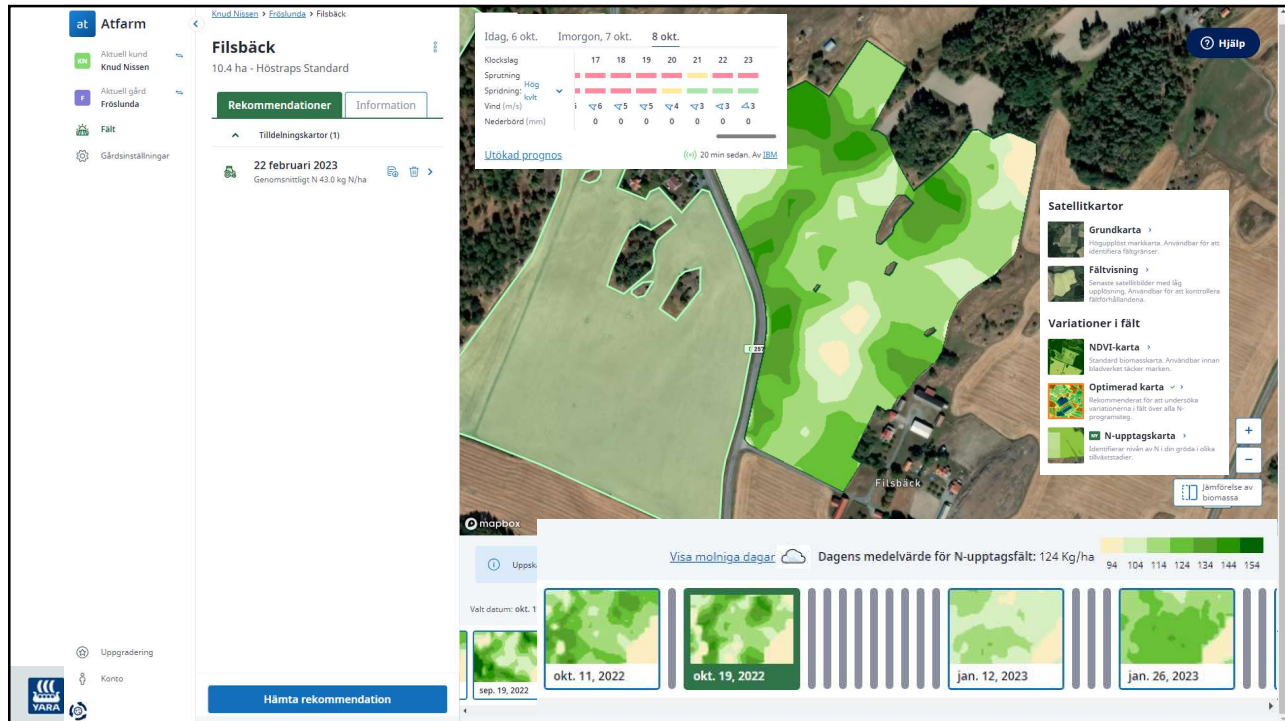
at Atfarm

Aktuell kund
Knud Nissen

Aktuell gård
Fröslunda

Fält

Gårdsinställningar

Uppgradering

Konto

YARA

Knud Nissen > Fröslunda > Filsbäck

Filsbäck
10.4 ha - Höstraps Standard

Rekommendationer | Information

Tilldelningskartor (1)

22 februari 2023
Genomsnittligt N 43.0 kg N/ha

Hämta rekommendation

Idag, 6 okt. | Imorgon, 7 okt. | 8 okt.

| Klockslag | 17 | 18 | 19 | 20 | 21 | 22 | 23 |
|---|---|---|---|---|---|---|---|
| Sprutning | | | | | | | |
| Spridning: Hög kvlt | | | | | | | |
| Vind (m/s) | 6 | 5 | 5 | 4 | 3 | 3 | 3 |
| Nederbörd (mm) | 0 | 0 | 0 | 0 | 0 | 0 | 0 |

Utökad prognos
20 min sedan. Av IBM

Hjälp

Satellitkartor
Grundkarta
Högupplöst markkarta. Användbar för att identifiera fältgränser.
Fältvisning
Senaste satellitbilder med låg upplösning. Användbar för att kontrollera fältförhållandena.

Variationer i fält
NDVI-karta
Standard biomasskarta. Användbar innan bladverket täcker marken.
Optimerad karta
Rekommenderat för att undersöka variationerna i fält över alla N-programsteg.
N-upptagskarta
Identifierar nivån av N i din gröda i olika tillväxtstadier.

+
−
Jämförelse av biomassa

257
Filsbäck
mapbox

Uppsk
Valt datum: okt. 1

Visa molniga dagar
Dagens medelvärde för N-upptagsfält: 124 Kg/ha
94 104 114 124 134 144 154

sep. 19, 2022
okt. 11, 2022
okt. 19, 2022
jan. 12, 2023
jan. 26, 2023